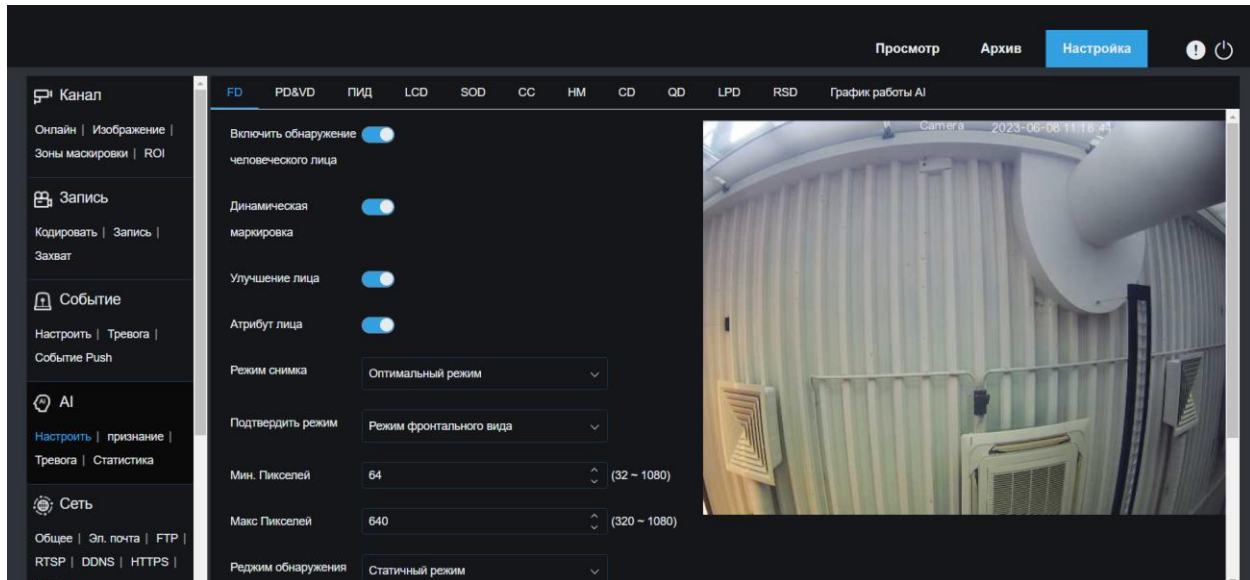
Просмотр Архив Настройка

Канал

Онлайн | Изображение | Зоны маскировки | ROI

Запись

Кодировать | Запись | Захват

Событие

Настроить | Тревога | Событие Push

AI

Настроить | признание | Тревога | Статистика

Сеть

Общее | Эл. почта | FTP | RTSP | DDNS | HTTPS |

FD PD&VD ПИД LCD SOD CC HM CD QD LPD RSD График работы AI

Включить обнаружение человеческого лица

Динамическая маркировка

Улучшение лица

Атрибут лица

Режим снимка Оптимальный режим

Подтвердить режим Режим фронтального вида

Мин. Пикселей 64 (32 ~ 1080)

Макс Пикселей 640 (320 ~ 1080)

Реджим обнаружения Статичный режим

Camera 2023-06-08 11:16:44